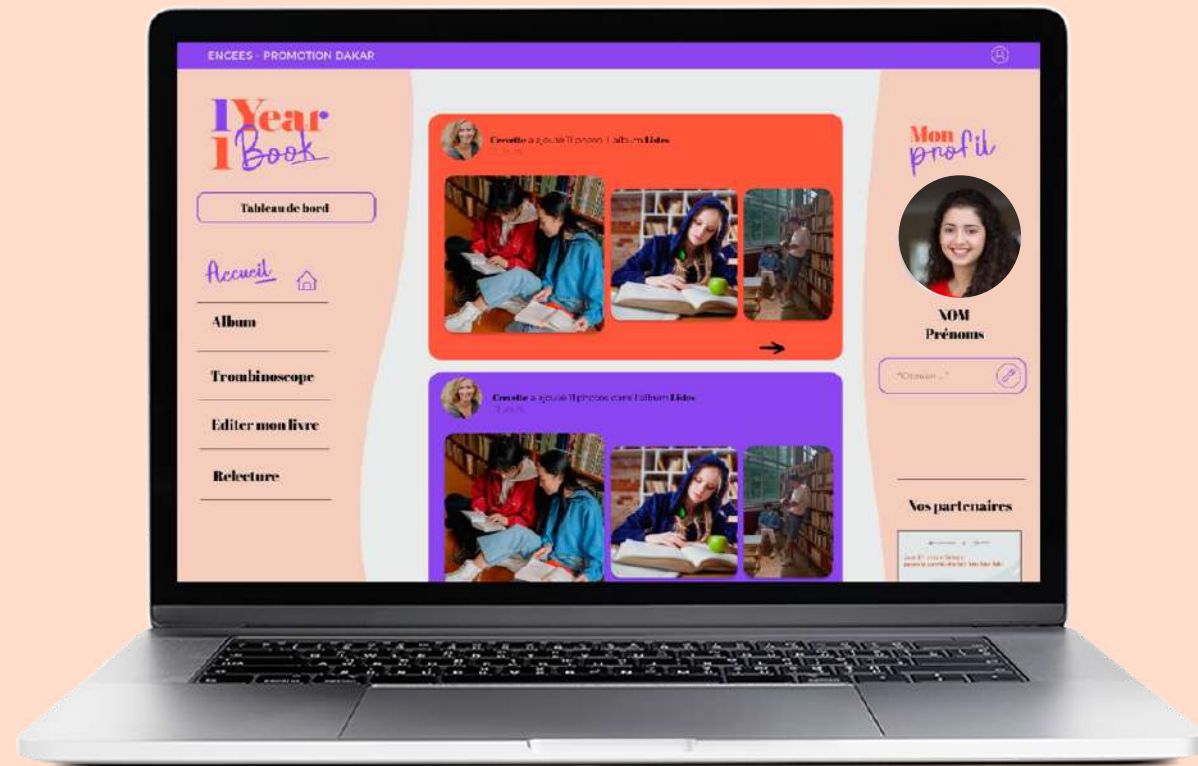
ENCEES - PROMOTION DAKAR

1 Year 1 Book

Tableau de bord

Accueil

Album

Trombinoscope

Editer mon livre

Relecture

Cevette a ajouté 11 photos à l'album Lidos
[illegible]

Cevette a ajouté 11 photos dans l'album Lidos
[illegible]

Mon profil

NOM
Prénoms

"Citation ..."

Nos partenaires

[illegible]